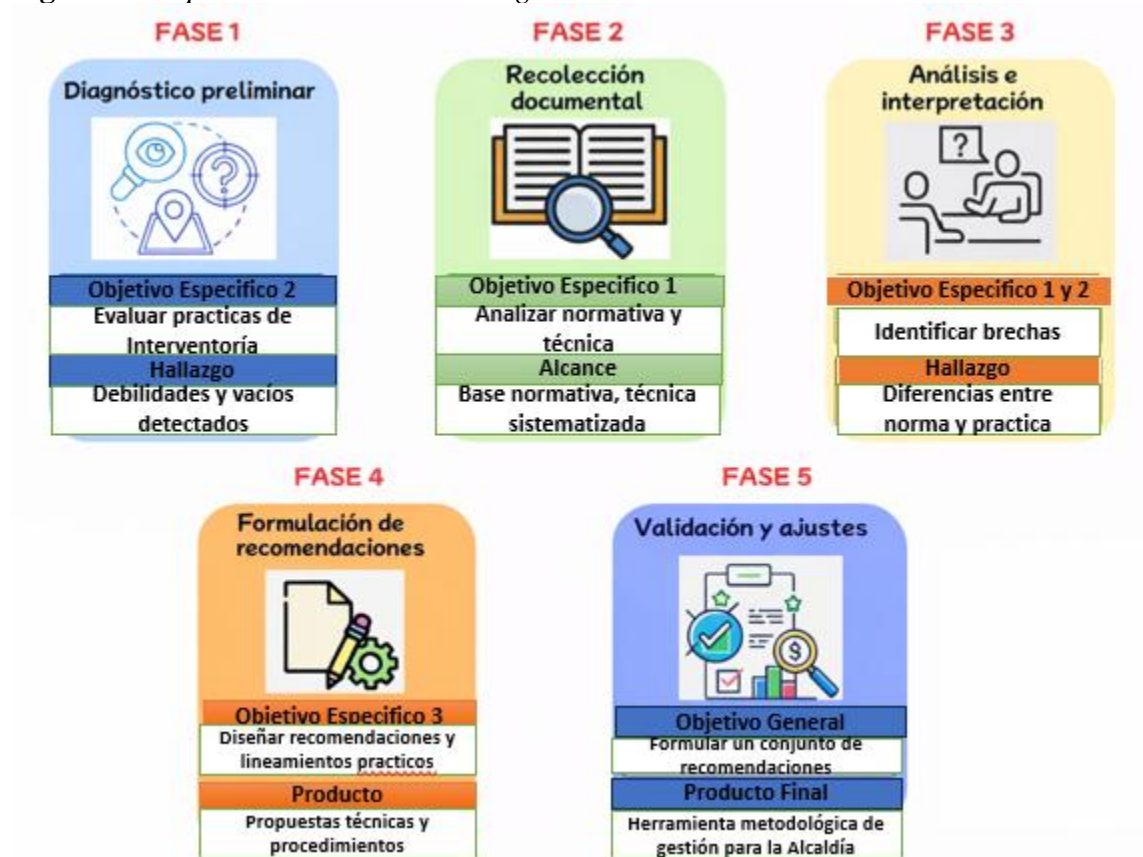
FASE 1

Diagnóstico preliminar

Objetivo Especifico 2

Evaluar practicas de Interventoría

Hallazgo

Debilidades y vacíos detectados

FASE 2

Recolección documental

Objetivo Especifico 1

Analizar normativa y técnica

Alcance

Base normativa, técnica sistematizada

FASE 3

Análisis e interpretación

?

Objetivo Especifico 1 y 2

Identificar brechas

Hallazgo

Diferencias entre norma y practica

FASE 4

Formulación de recomendaciones

Objetivo Especifico 3

Diseñar recomendaciones y lineamientos practicos

Producto

Propuestas técnicas y procedimientos

FASE 5

Validación y ajustes

$

Objetivo General

Formular un conjunto de recomendaciones

Producto Final

Herramienta metodológica de gestión para la Alcaldía